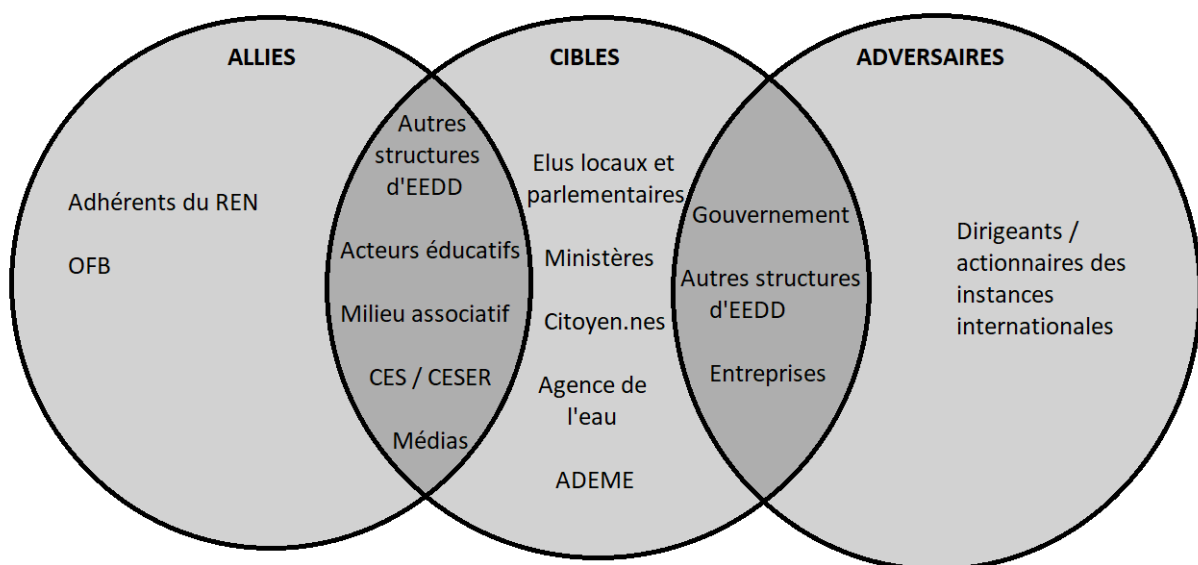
ALLIES

Adhérents du REN

OFB

Autres structures d'EEDD

Acteurs éducatifs

Milieu associatif

CES / CESER

Médias

CIBLES

Elus locaux et parlementaires

Ministères

Citoyen.nes

Agence de l'eau

ADEME

Gouvernement

Autres structures d'EEDD

Entreprises

ADVERSAIRES

Dirigeants / actionnaires des instances internationales